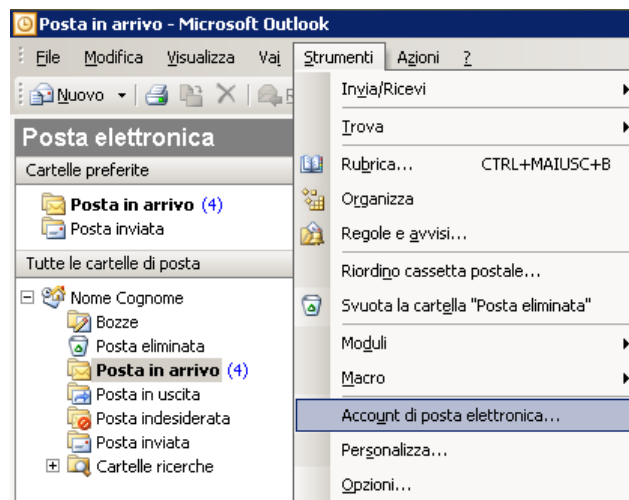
Posta in arrivo - Microsoft Outlook

File Modifica Visualizza Vai Strumenti Azioni ?

Nuovo

Posta elettronica

Cartelle preferite

Posta in arrivo (4)
Posta inviata

Tutte le cartelle di posta

Nome Cognome
Bozze
Posta eliminata
Posta in arrivo (4)
Posta in uscita
Posta indesiderata
Posta inviata
Cartelle ricerche

Invia/Ricevi
Trova
Rubrica... CTRL+MAIUSC+B
Organizza
Regole e avvisi...
Riordino cassetta postale...
Svuota la cartella "Posta eliminata"
Moduli
Macro
Account di posta elettronica...
Personalizza...
Opzioni...